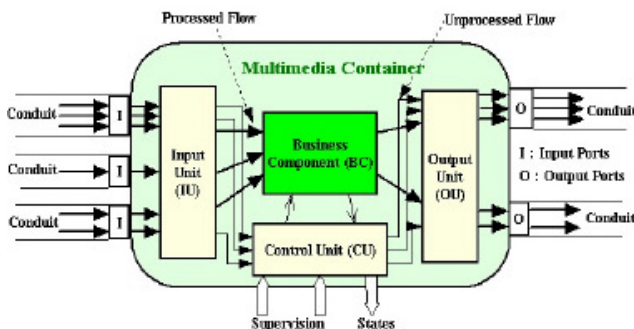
Processed Flow

Unprocessed Flow

Multimedia Container

Conduit

I

Conduit

I

Conduit

I

Input Unit (IU)

Business Component (BC)

Control Unit (CU)

Output Unit (OU)

O

Conduit

I : Input Ports

O : Output Ports

O

Conduit

Supervision

States